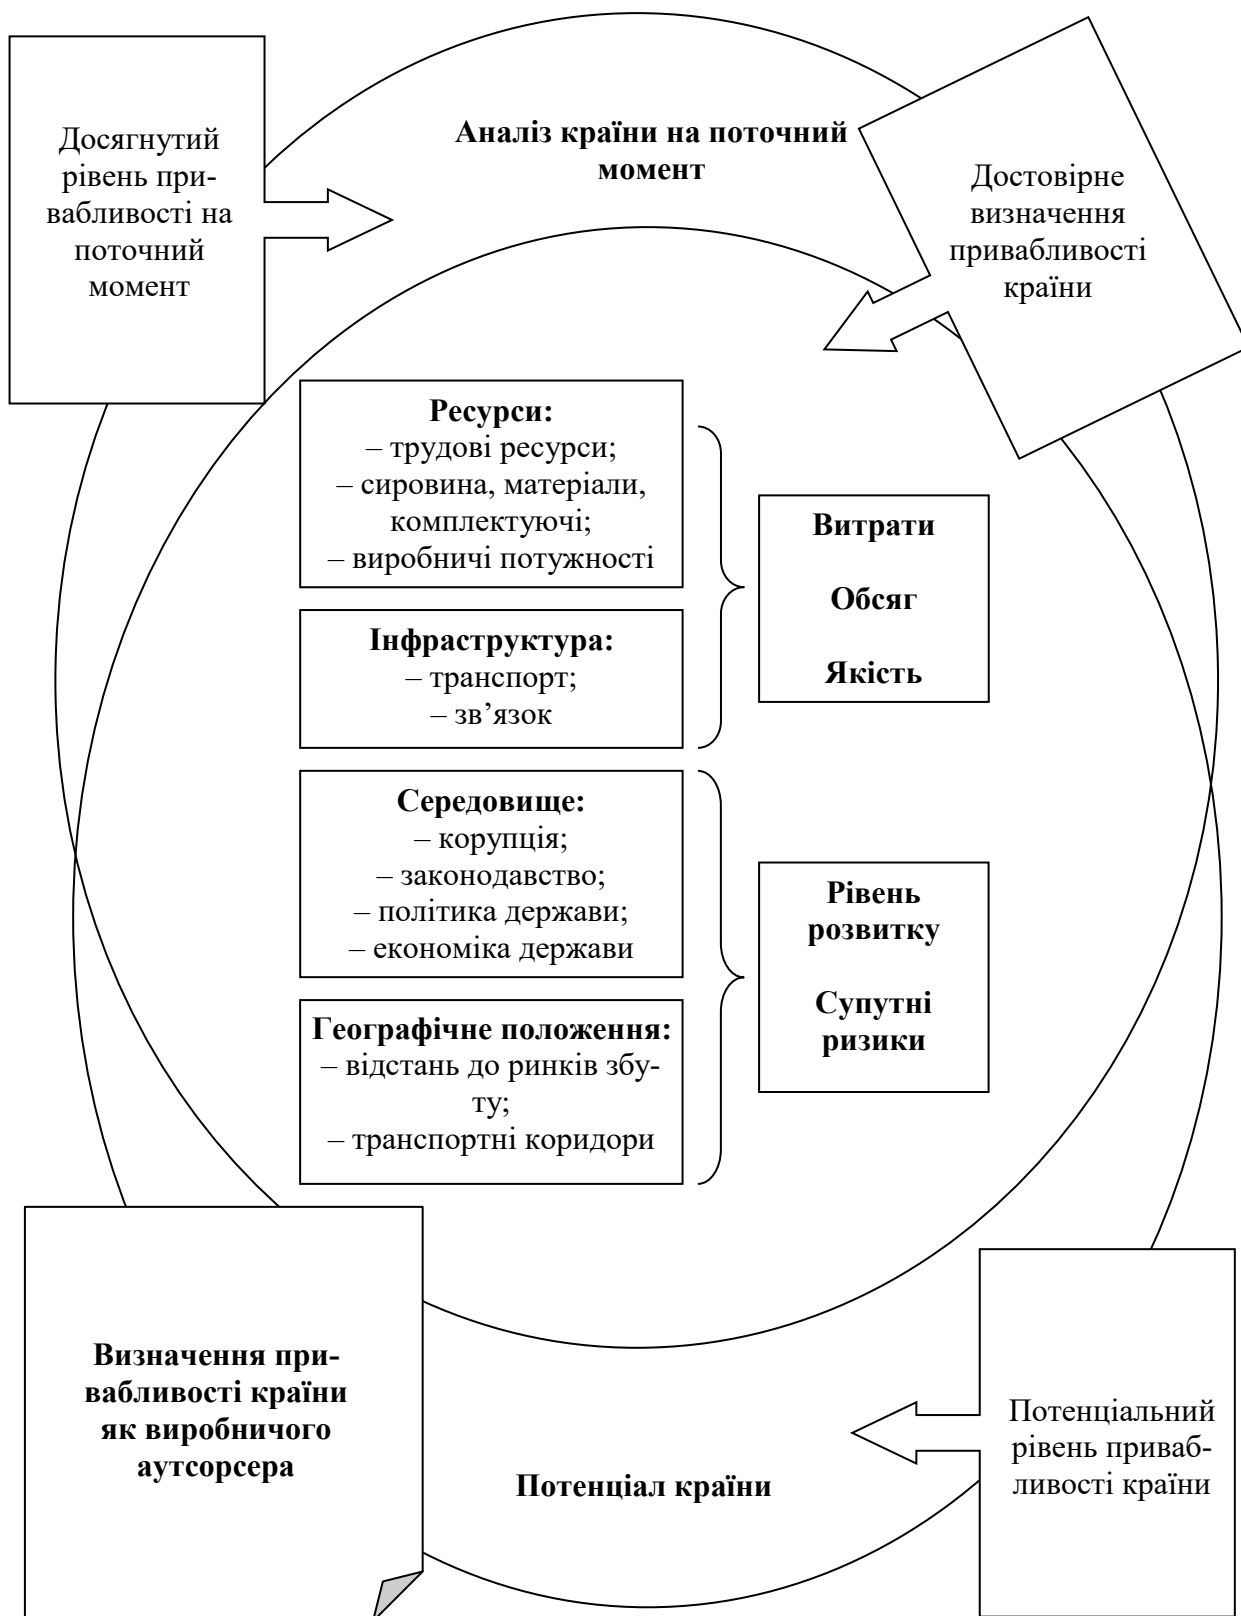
Досягнутий рівень привабливості на поточний момент

Аналіз країни на поточний момент

Достовірне визначення привабливості країни

Ресурси:
– трудові ресурси;
– сировина, матеріали, комплектуючі;
– виробничі потужності

Інфраструктура:
– транспорт;
– зв'язок

Витрати

Обсяг

Якість

Середовище:
– корупція;
– законодавство;
– політика держави;
– економіка держави

Географічне положення:
– відстань до ринків збуту;
– транспортні коридори

Рівень розвитку

Супутні ризики

Визначення привабливості країни як виробничого аутсорсера

Потенціал країни

Потенціальний рівень привабливості країни